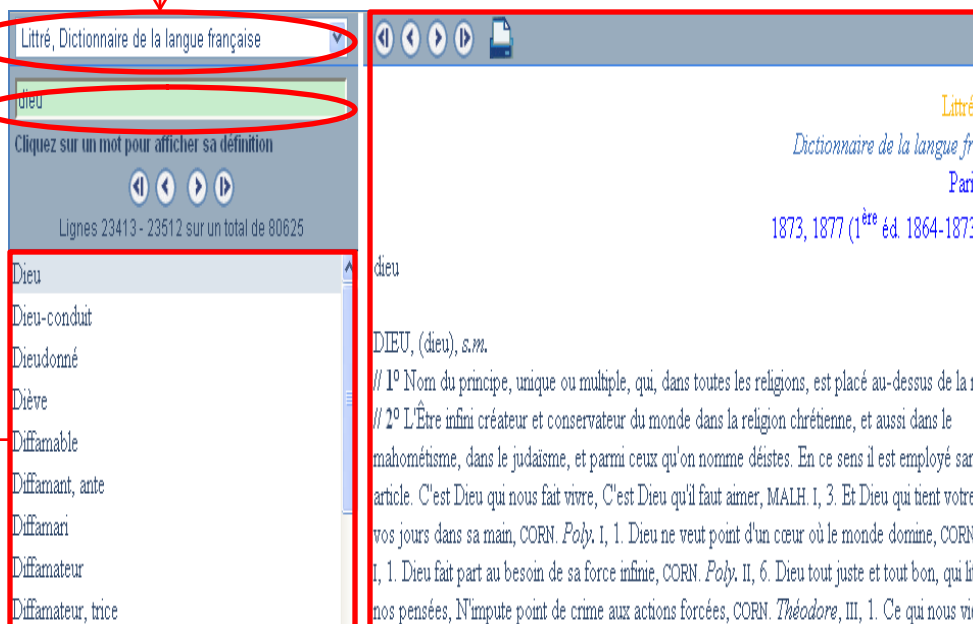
Littré, Dictionnaire de la langue française

dieu

Cliquez sur un mot pour afficher sa définition

Lignes 23413 - 23512 sur un total de 80625

Dieu
Dieu-conduit
Dieudonné
Dième
Diffamable
Diffamant, ante
Diffamari
Diffamateur
Diffamateur, trice

Littré
Dictionnaire de la langue fr
Pari
1873, 1877 (1$^{ère}$ éd. 1864-187

dieu

DIEU, (dieu), *s.m.*
// 1º Nom du principe, unique ou multiple, qui, dans toutes les religions, est placé au-dessus de la
// 2º L'Être infini créateur et conservateur du monde dans la religion chrétienne, et aussi dans le mahométisme, dans le judaïsme, et parmi ceux qu'on nomme déistes. En ce sens il est employé san article. C'est Dieu qui nous fait vivre, C'est Dieu qu'il faut aimer, MALH. I, 3. Et Dieu qui tient votre vos jours dans sa main, CORN. *Poly.* I, 1. Dieu ne veut point d'un cœur où le monde domine, CORN I, 1. Dieu fait part au besoin de sa force infinie, CORN. *Poly.* II, 6. Dieu tout juste et tout bon, qui li nos pensées, N'impute point de crime aux actions forcées, CORN. *Théodore*, III, 1. Ce qui nous vi